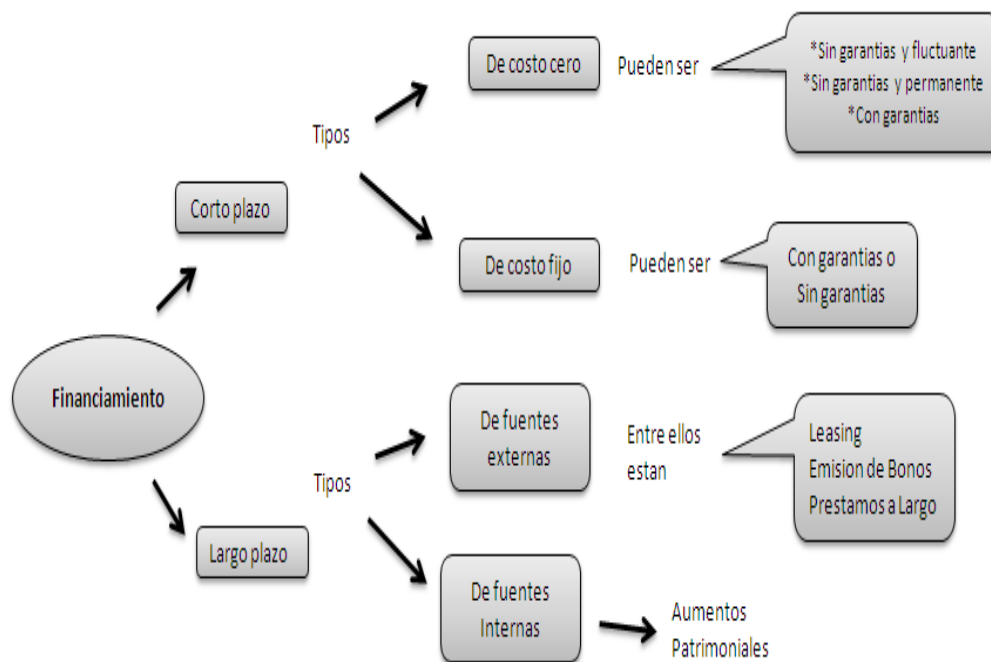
Financiamiento

Corto plazo

Tipos

De costo cero

Pueden ser

*Sin garantias y fluctuante
*Sin garantias y permanente
*Con garantias

De costo fijo

Pueden ser

Con garantias o
Sin garantias

Largo plazo

Tipos

De fuentes externas

Entre ellos estan

Leasing
Emision de Bonos
Prestamos a Largo

De fuentes Internas

Aumentos Patrimoniales